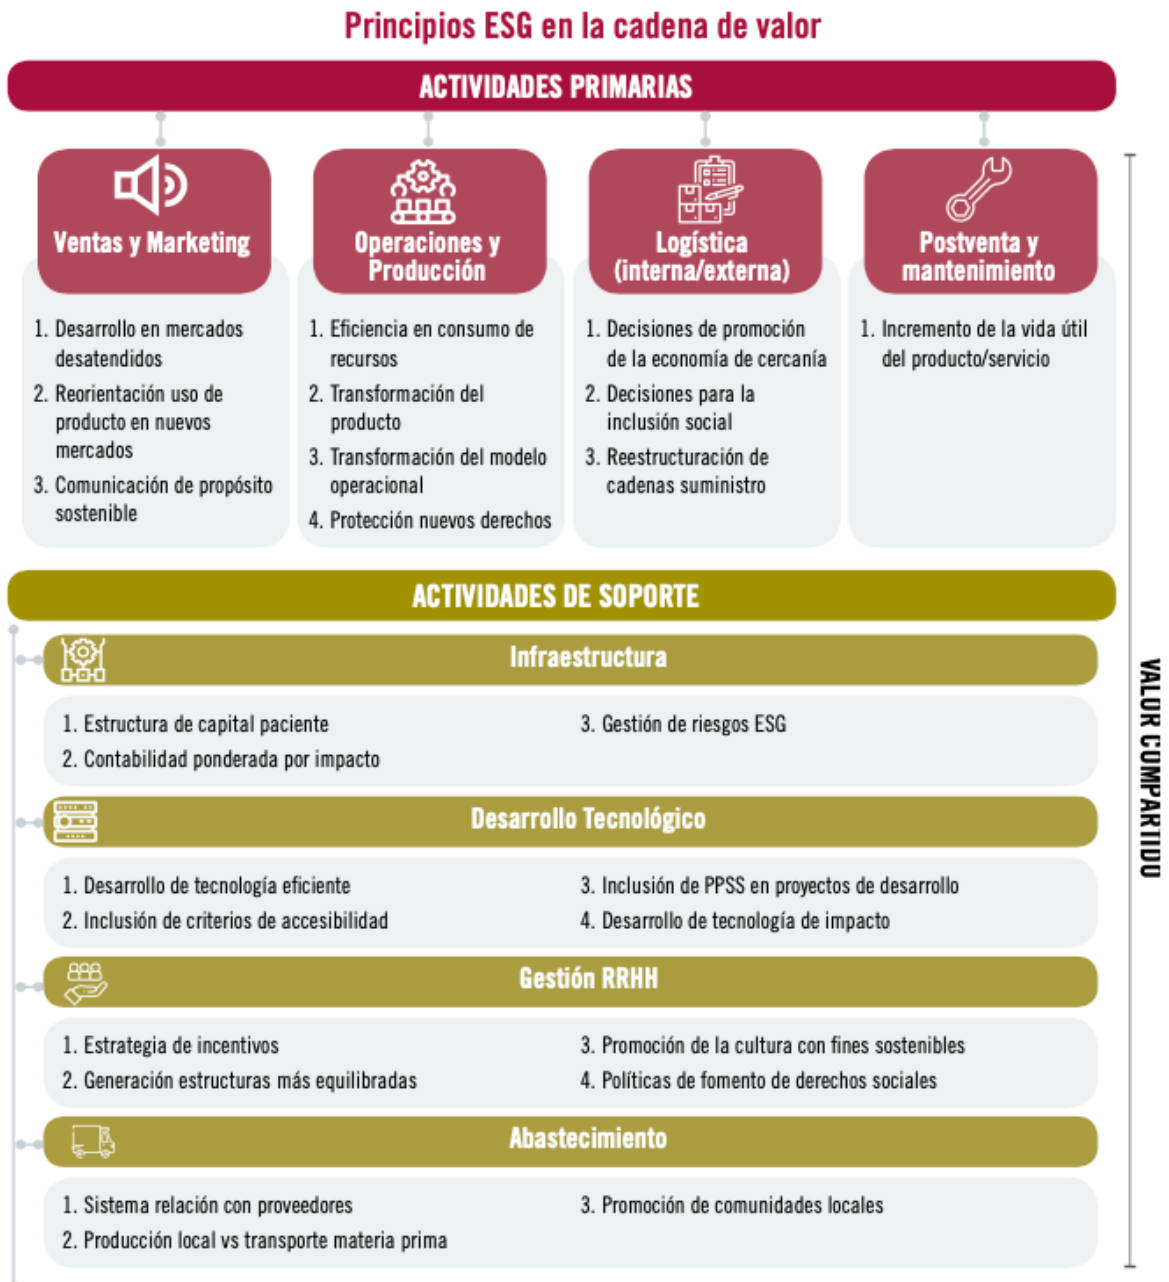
Principios ESG en la cadena de valor

ACTIVIDADES PRIMARIAS

Ventas y Marketing

1. Desarrollo en mercados desatendidos
2. Reorientación uso de producto en nuevos mercados
3. Comunicación de propósito sostenible

Operaciones y Producción

1. Eficiencia en consumo de recursos
2. Transformación del producto
3. Transformación del modelo operacional
4. Protección nuevos derechos

Logística (interna/externa)

1. Decisiones de promoción de la economía de cercanía
2. Decisiones para la inclusión social
3. Reestructuración de cadenas suministro

Postventa y mantenimiento

1. Incremento de la vida útil del producto/servicio

ACTIVIDADES DE SOPORTE

Infraestructura

1. Estructura de capital paciente
2. Contabilidad ponderada por impacto
3. Gestión de riesgos ESG

Desarrollo Tecnológico

1. Desarrollo de tecnología eficiente
2. Inclusión de criterios de accesibilidad
3. Inclusión de PPSS en proyectos de desarrollo
4. Desarrollo de tecnología de impacto

Gestión RRHH

1. Estrategia de incentivos
2. Generación estructuras más equilibradas
3. Promoción de la cultura con fines sostenibles
4. Políticas de fomento de derechos sociales

Abastecimiento

1. Sistema relación con proveedores
2. Producción local vs transporte materia prima
3. Promoción de comunidades locales

VALOR COMPARTIDO